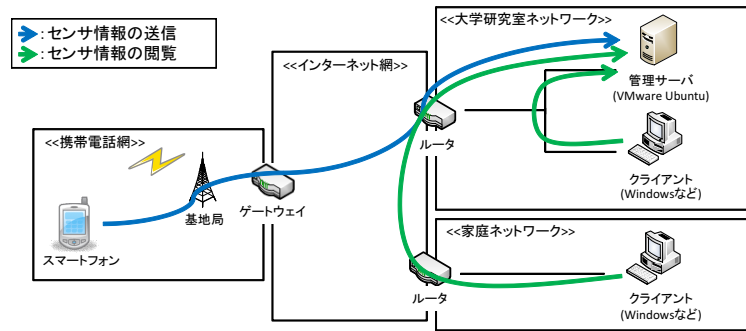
:センサ情報の送信
:センサ情報の閲覧

<<大学研究室ネットワーク>>

<<インターネット網>>

管理サーバ
(VMware Ubuntu)

ルータ

<<携帯電話網>>

クライアント
(Windowsなど)

基地局

ゲートウェイ

スマートフォン

<<家庭ネットワーク>>

ルータ

クライアント
(Windowsなど)